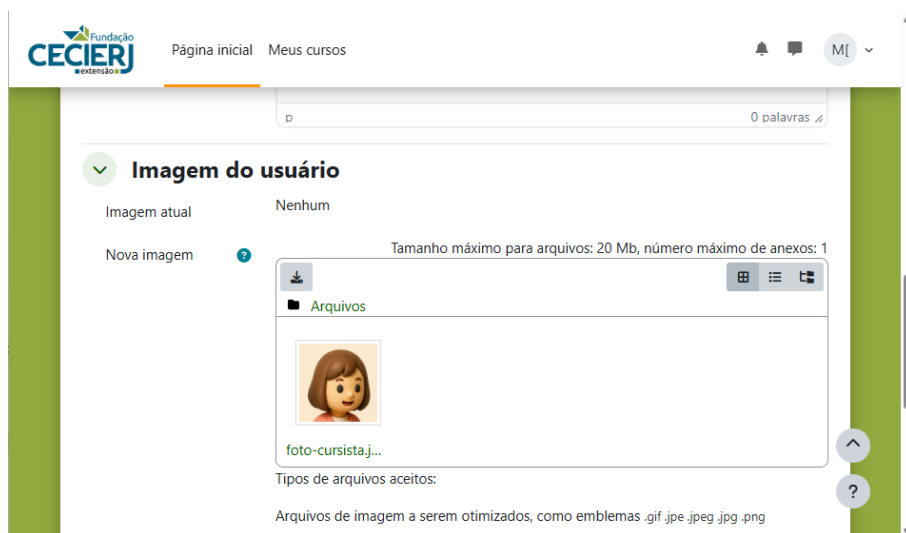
Fundação
CECIERJ
extensão

Página inicial Meus cursos

M[

p

0 palavras

Imagem do usuário

Imagem atual

Nenhum

Nova imagem

Tamanho máximo para arquivos: 20 Mb, número máximo de anexos: 1

Arquivos

foto-cursista.j...

Tipos de arquivos aceitos:

Arquivos de imagem a serem otimizados, como emblemas .gif .jpe .jpeg .jpg .png

?